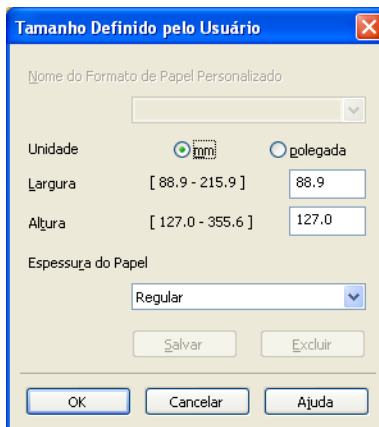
Tamanho Definido pelo Usuário

Nome do Formato de Papel Personalizado

Unidade mm polegada

Largura [ 88.9 - 215.9 ] 88.9

Altura [ 127.0 - 355.6 ] 127.0

Espessura do Papel

Regular

Salvar Excluir

OK Cancelar Ajuda